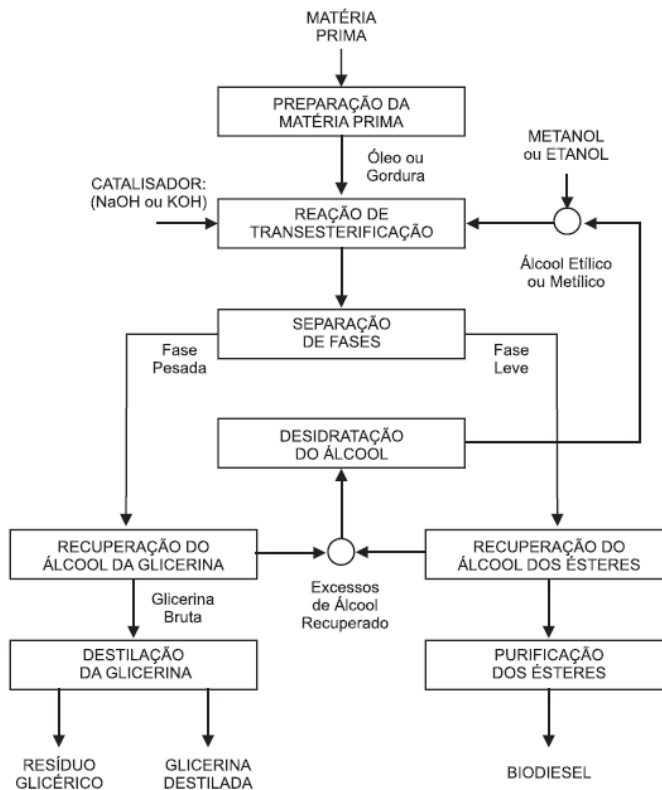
MATÉRIA PRIMA

PREPARAÇÃO DA MATÉRIA PRIMA

Óleo ou Gordura

METANOL ou ETANOL

CATALISADOR: (NaOH ou KOH)

REAÇÃO DE TRANSESTERIFICAÇÃO

Álcool Etílico ou Metílico

SEPARAÇÃO DE FASES

Fase Pesada

Fase Leve

DESIDRATAÇÃO DO ÁLCOOL

RECUPERAÇÃO DO ÁLCOOL DA GLICERINA

Excessos de Álcool Recuperado

RECUPERAÇÃO DO ÁLCOOL DOS ÉSTERES

Glicerina Bruta

DESTILAÇÃO DA GLICERINA

PURIFICAÇÃO DOS ÉSTERES

RESÍDUO GLICÉRICO

GLICERINA DESTILADA

BIODIESEL